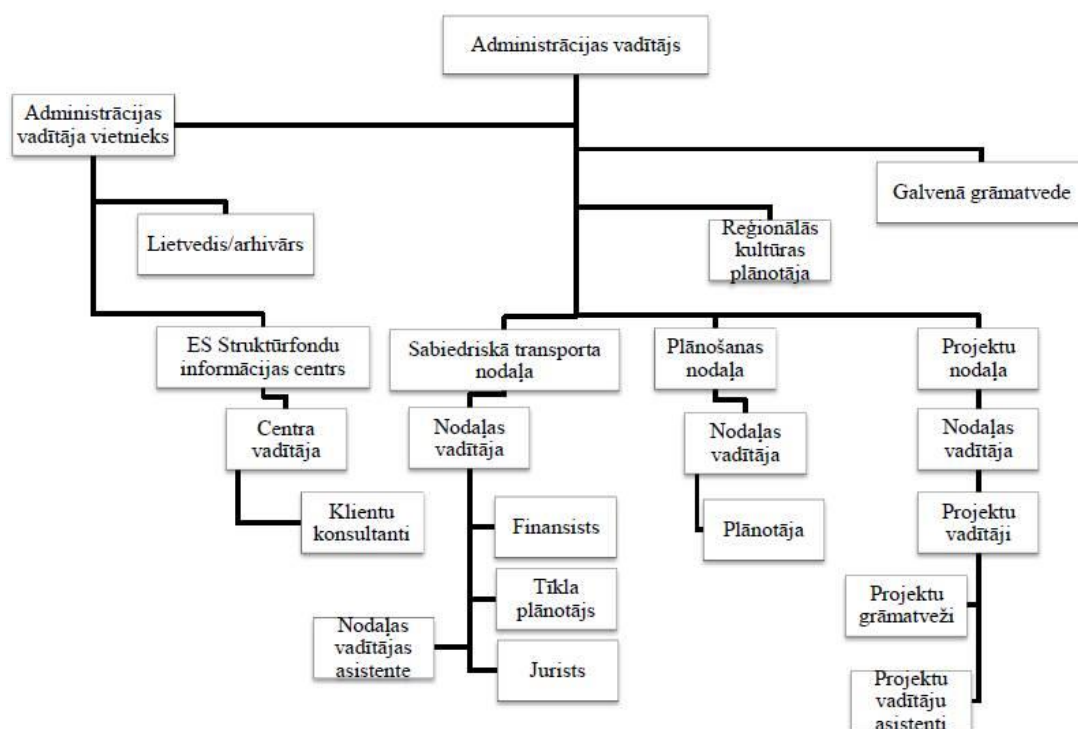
Administrācijas vadītājs

Administrācijas vadītāja vietnieks

Galvenā grāmatvede

Lietvedis/arhivārs

Reģionālās kultūras plānotāja

ES Struktūrfondu informācijas centrs

Centra vadītāja

Klientu konsultanti

Sabiedriskā transporta nodaļa

Nodaļas vadītāja

Finansists

Tīkla plānotājs

Nodaļas vadītājas asistente

Jurists

Plānošanas nodaļa

Nodaļas vadītāja

Plānotāja

Projektu nodaļa

Nodaļas vadītāja

Projektu vadītāji

Projektu grāmatveži

Projektu vadītāju asistenti